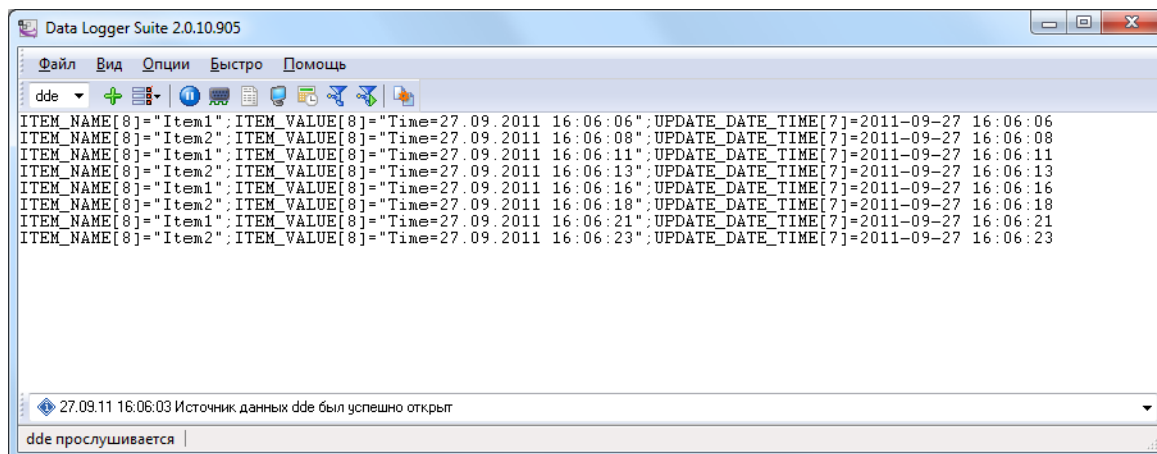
Data Logger Suite 2.0.10.905

Файл Вид Опции Быстро Помощь

dde

ITEM_NAME[8]="Item1";ITEM_VALUE[8]="Time=27.09.2011 16:06:06";UPDATE_DATE_TIME[7]=2011-09-27 16:06:06
ITEM_NAME[8]="Item2";ITEM_VALUE[8]="Time=27.09.2011 16:06:08";UPDATE_DATE_TIME[7]=2011-09-27 16:06:08
ITEM_NAME[8]="Item1";ITEM_VALUE[8]="Time=27.09.2011 16:06:11";UPDATE_DATE_TIME[7]=2011-09-27 16:06:11
ITEM_NAME[8]="Item2";ITEM_VALUE[8]="Time=27.09.2011 16:06:13";UPDATE_DATE_TIME[7]=2011-09-27 16:06:13
ITEM_NAME[8]="Item1";ITEM_VALUE[8]="Time=27.09.2011 16:06:16";UPDATE_DATE_TIME[7]=2011-09-27 16:06:16
ITEM_NAME[8]="Item2";ITEM_VALUE[8]="Time=27.09.2011 16:06:18";UPDATE_DATE_TIME[7]=2011-09-27 16:06:18
ITEM_NAME[8]="Item1";ITEM_VALUE[8]="Time=27.09.2011 16:06:21";UPDATE_DATE_TIME[7]=2011-09-27 16:06:21
ITEM_NAME[8]="Item2";ITEM_VALUE[8]="Time=27.09.2011 16:06:23";UPDATE_DATE_TIME[7]=2011-09-27 16:06:23

27.09.11 16:06:03 Источник данных dde был успешно открыт

dde прослушивается